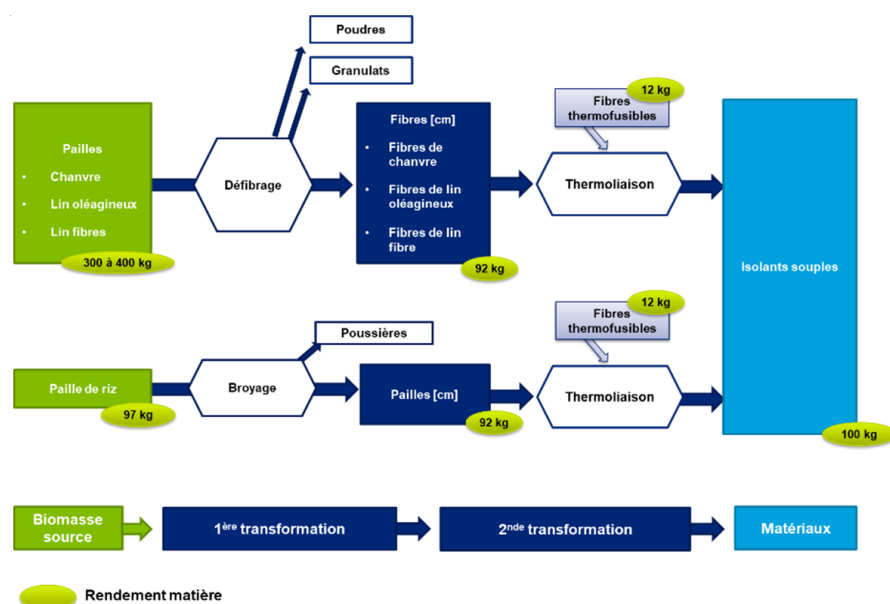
Poudres

Granulats

Pailles
• Chanvre
• Lin oléagineux
• Lin fibres

300 à 400 kg

Défibrage

Fibres [cm]
• Fibres de chanvre
• Fibres de lin oléagineux
• Fibres de lin fibre

92 kg

12 kg

Fibres thermofusibles

Thermoliaison

Isolants souples

Poussières

Paille de riz

97 kg

Broyage

Pailles [cm]

92 kg

12 kg

Fibres thermofusibles

Thermoliaison

100 kg

Biomasse source

1$^{ère}$ transformation

2$^{nde}$ transformation

Matériaux

Rendement matière